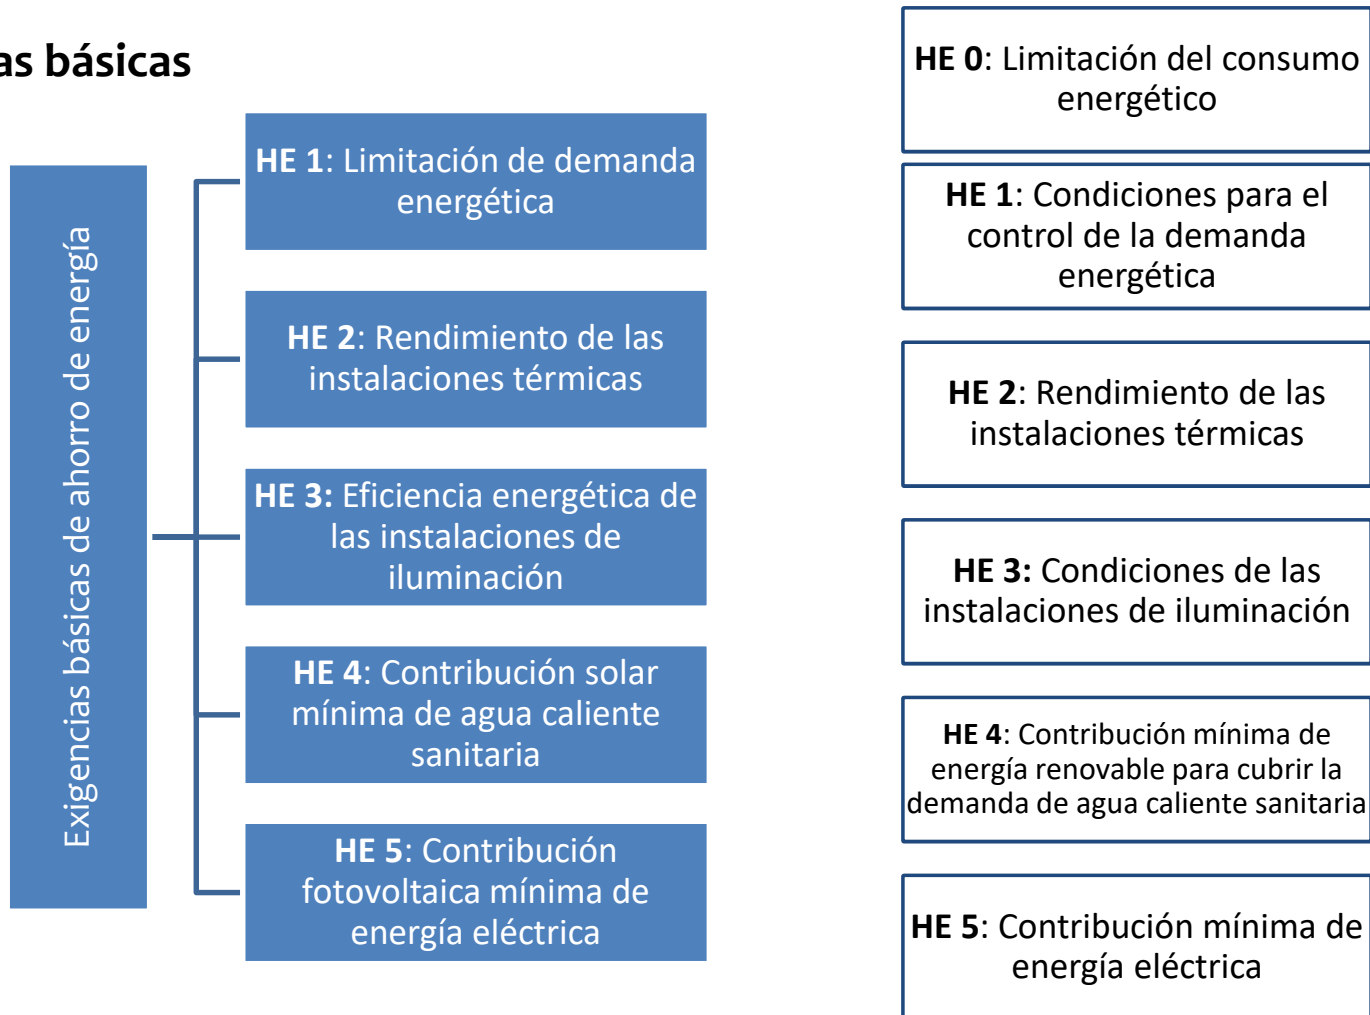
as básicas

Exigencias básicas de ahorro de energía

HE 1: Limitación de demanda energética

HE 2: Rendimiento de las instalaciones térmicas

HE 3: Eficiencia energética de las instalaciones de iluminación

HE 4: Contribución solar mínima de agua caliente sanitaria

HE 5: Contribución fotovoltaica mínima de energía eléctrica

HE 0: Limitación del consumo energético

HE 1: Condiciones para el control de la demanda energética

HE 2: Rendimiento de las instalaciones térmicas

HE 3: Condiciones de las instalaciones de iluminación

HE 4: Contribución mínima de energía renovable para cubrir la demanda de agua caliente sanitaria

HE 5: Contribución mínima de energía eléctrica